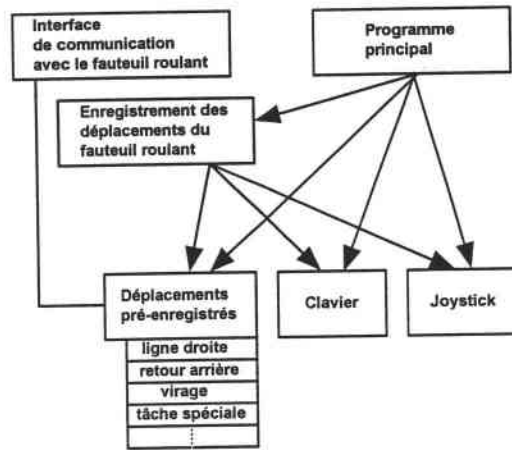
Interface de communication avec le fauteuil roulant

Programme principal

Enregistrement des déplacements du fauteuil roulant

Déplacements pré-enregistrés

ligne droite

retour arrière

virage

tâche spéciale

Clavier

Joystick